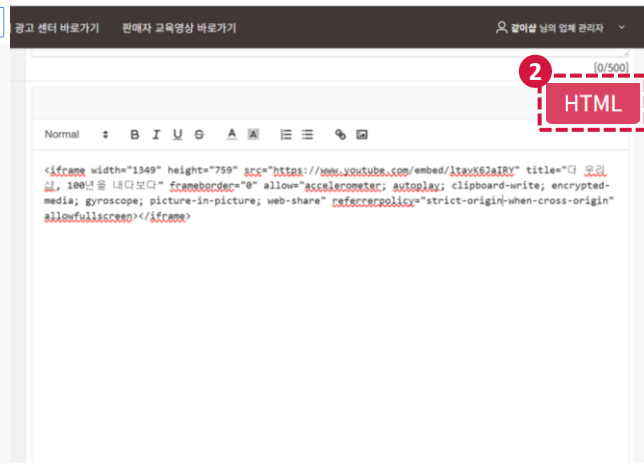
광고 센터 바로가기 판매자 교육영상 바로가기

갑이샵 님의 업체 관리자

[0/500]

2

HTML

Normal

<iframe width="1349" height="759" src="https://www.youtube.com/embed/ltavK6JaIRY" title="더 오래 살, 100년을 내다보다" frameborder="0" allow="accelerometer; autoplay; clipboard-write; encrypted-media; gyroscope; picture-in-picture; web-share" referrerpolicy="strict-origin-when-cross-origin" allowfullscreen></iframe>